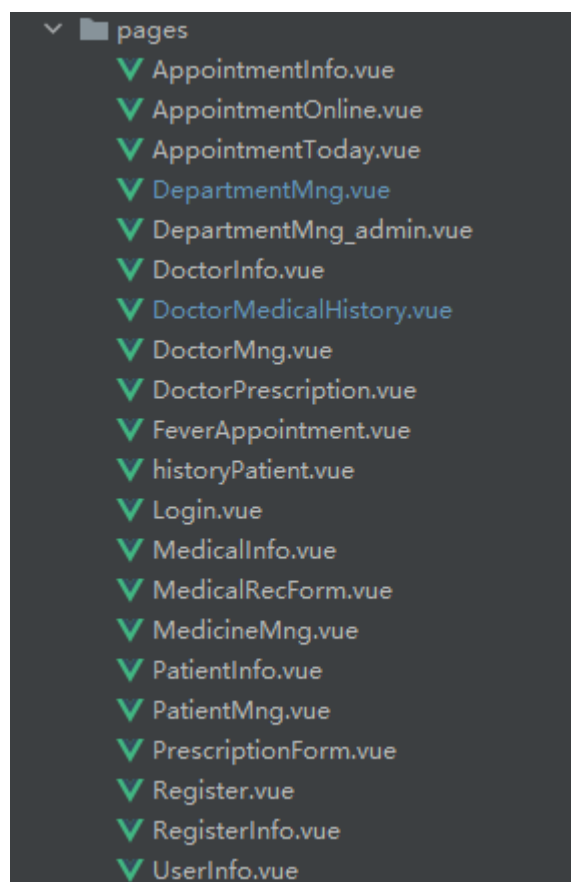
pages
AppointmentInfo.vue
AppointmentOnline.vue
AppointmentToday.vue
DepartmentMng.vue
DepartmentMng_admin.vue
DoctorInfo.vue
DoctorMedicalHistory.vue
DoctorMng.vue
DoctorPrescription.vue
FeverAppointment.vue
historyPatient.vue
Login.vue
MedicalInfo.vue
MedicalRecForm.vue
MedicineMng.vue
PatientInfo.vue
PatientMng.vue
PrescriptionForm.vue
Register.vue
RegisterInfo.vue
UserInfo.vue